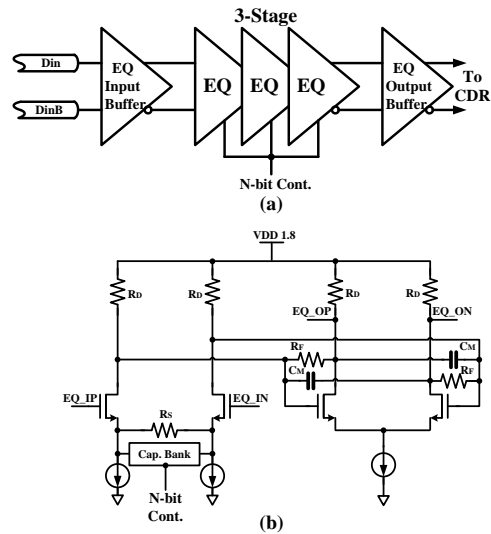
3-Stage

Din

DinB

EQ Input Buffer

EQ

EQ

EQ

EQ Output Buffer

To CDR

N-bit Cont.

(a)

VDD 1.8

$R_D$

$R_D$

$R_D$

$R_D$

EQ_OP

EQ_ON

$R_F$

$C_M$

$C_M$

$R_F$

EQ_IP

EQ_IN

$R_S$

Cap. Bank

N-bit Cont.

(b)